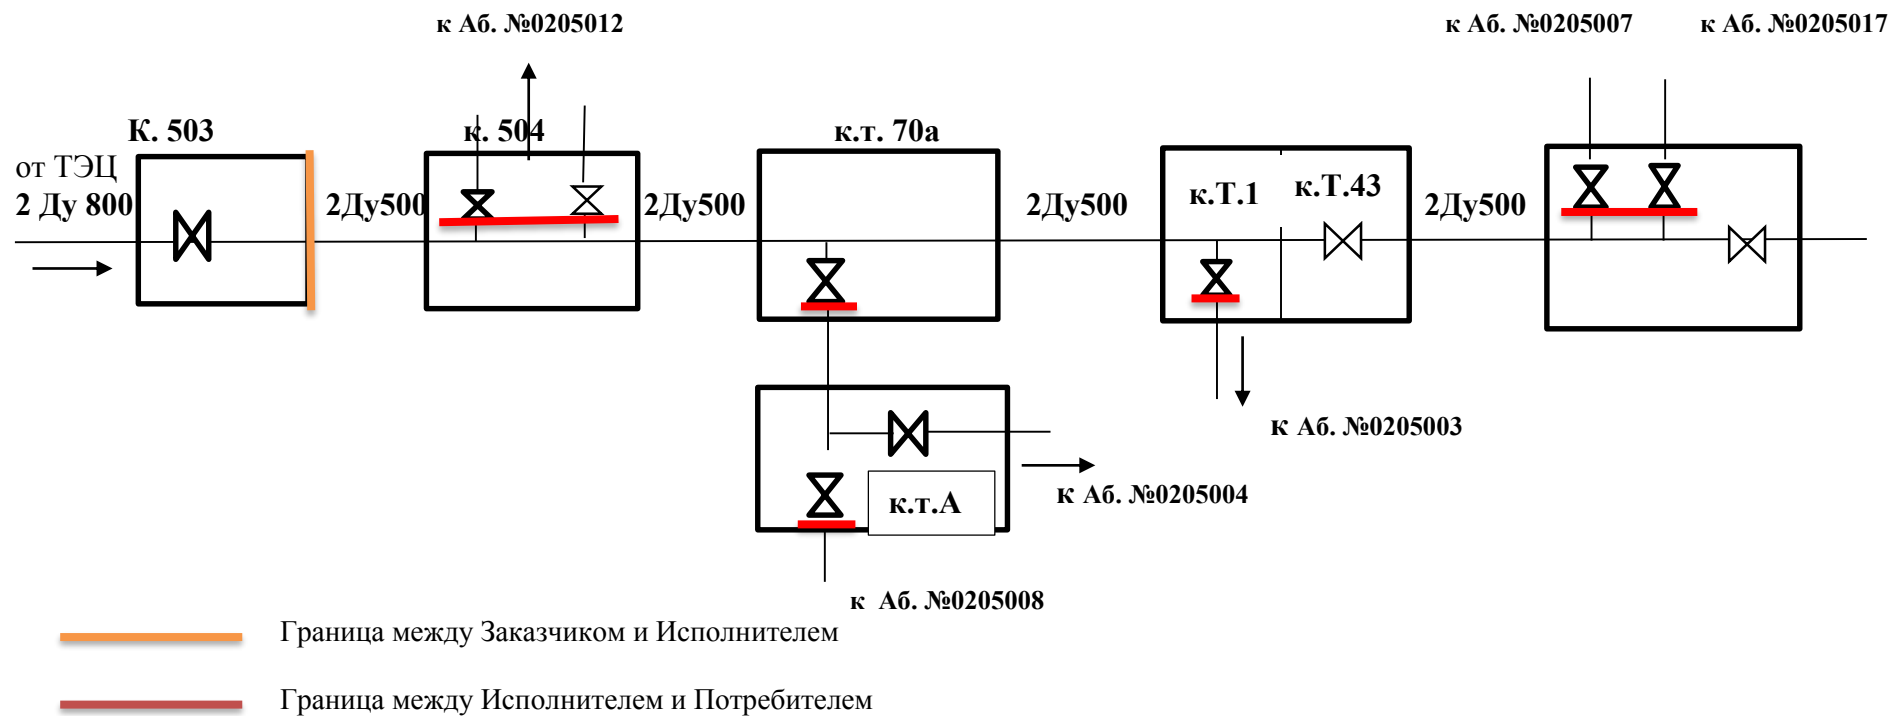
к Аб. №0205012

к Аб. №0205007

к Аб. №0205017

К. 503

к. 504

к.т. 70а

от ТЭЦ

2 Ду 800

2Ду500

2Ду500

2Ду500

к.Т.1

к.Т.43

2Ду500

к Аб. №0205003

к.т.А

к Аб. №0205004

к Аб. №0205008

Граница между Заказчиком и Исполнителем

Граница между Исполнителем и Потребителем